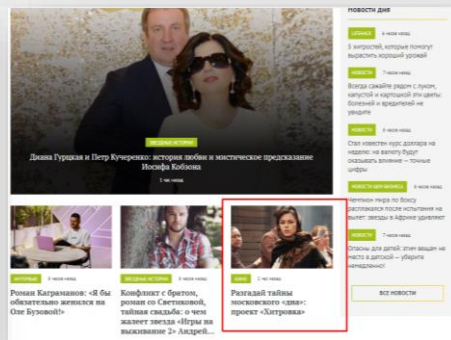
Новости дня

ОГОРОД 6 часов назад

5 хитростей, которые помогут вырастить хороший урожай

НОВОСТИ 7 часов назад

Весна: сажайте рядом с луком, капустой и картошкой эти цветы: болезней и вредителей не увидите

НОВОСТИ 7 часов назад

Стал известен курс доллара на неделе: на валюту будут оказывать влияние – точные цифры

НОВОСТИ ШОУ-БИЗНЕСА 6 часов назад

Чеченин пира по боксу рассказала после испытания на выезд: звезды в Африке удивляют

НОВОСТИ 7 часов назад

Опасны для детей: этим вещам не место в детской – уберите немедленно!

ВСЕ НОВОСТИ

ЗВЕЗДНЫЕ ИСТОРИИ

Диана Гурцкая и Петр Кучеренко: история любви и мистическое предсказание Иосифа Кобзона

1 час назад

ИНТЕРВЬЮ 1 час назад

Роман Катраманов: «Я бы обязательно женился на Оле Бузовой!»

ЗВЕЗДЫ 1 час назад

Конфликт с братом, роман со Светиковой, тайная свадьба: о чем жалеет звезда «Игры на выживание 2» Андрей...

КИНО 1 час назад

Разгадай тайны московского «два»: проект «Хитровка»